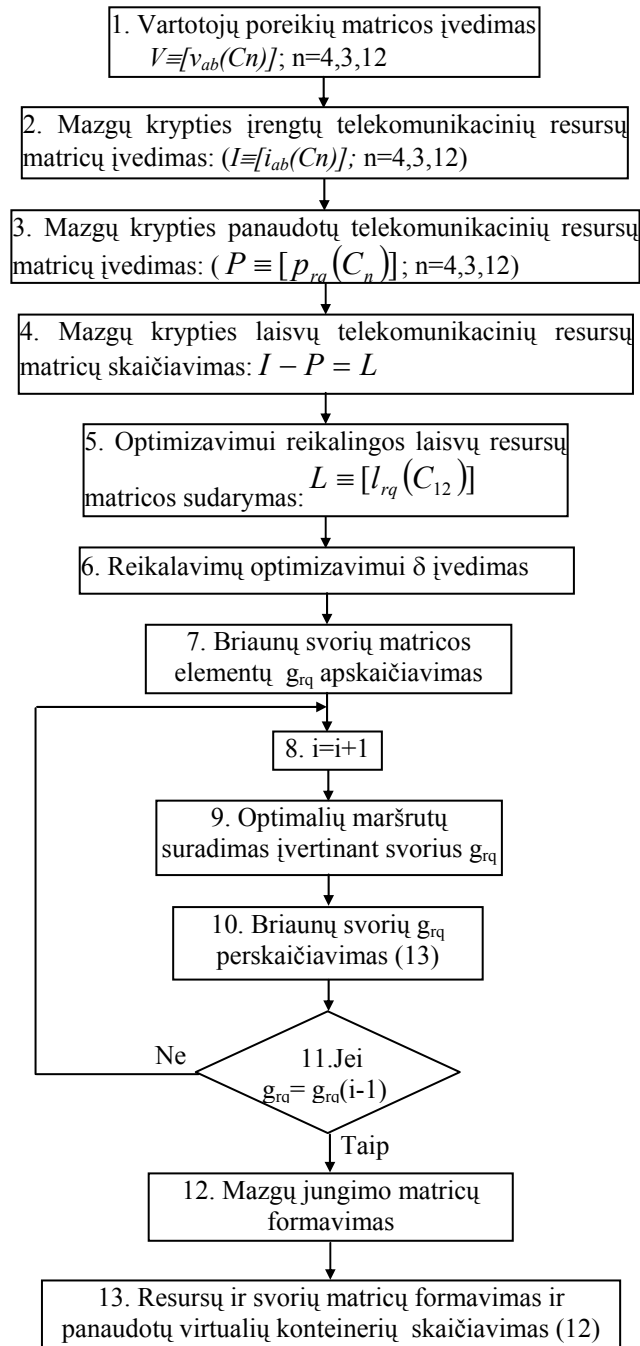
1. Vartotojų poreikių matricos įvedimas $V \equiv [v_{ab}(Cn)]$; n=4,3,12

2. Mazgų krypties įrengtų telekomunikacinių resursų matricų įvedimas: ($I \equiv [i_{ab}(Cn)]$; n=4,3,12)

3. Mazgų krypties panaudotų telekomunikacinių resursų matricų įvedimas: ( $P \equiv [p_{rq}(C_n)]$; n=4,3,12)

4. Mazgų krypties laisvų telekomunikacinių resursų matricų skaičiavimas: $I - P = L$

5. Optimizavimui reikalingos laisvų resursų matricos sudarymas: $L \equiv [l_{rq}(C_{12})]$

6. Reikalavimų optimizavimui δ įvedimas

7. Briaunų svorių matricos elementų $g_{rq}$ apskaičiavimas

8. i=i+1

9. Optimalių maršrutų suradimas įvertinant svorius $g_{rq}$

10. Briaunų svorių $g_{rq}$ perskaičiavimas (13)

Ne

11.Jei $g_{rq} = g_{rq}(i-1)$

Taip

12. Mazgų jungimo matricų formavimas

13. Resursų ir svorių matricų formavimas ir panaudotų virtualių konteinerių skaičiavimas (12)